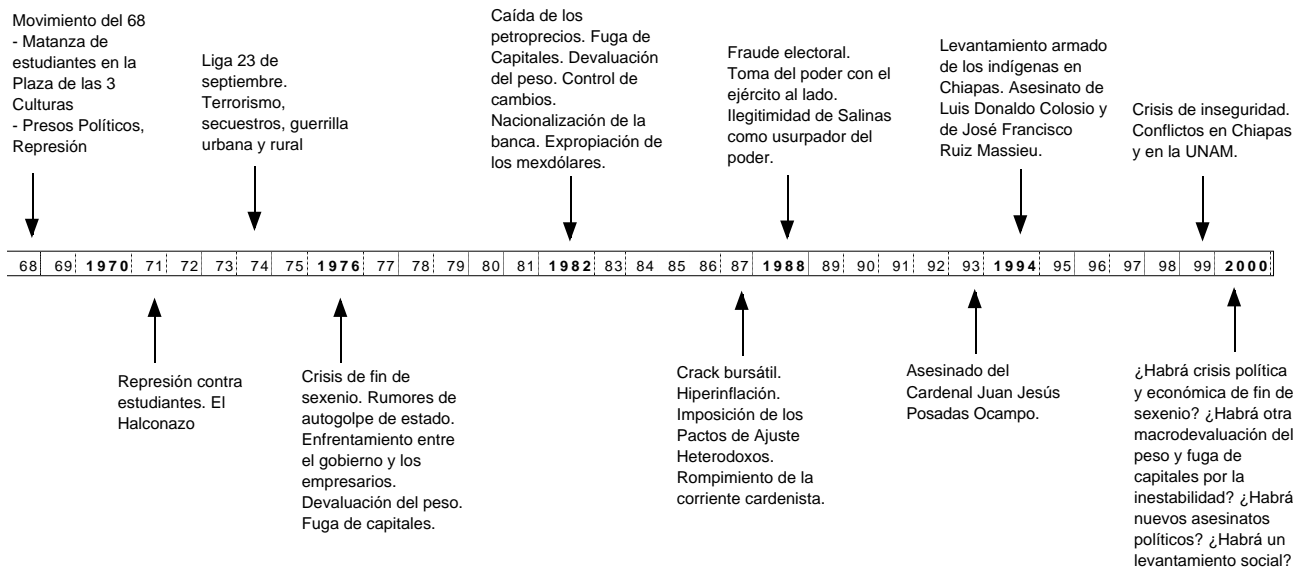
Movimiento del 68
- Matanza de estudiantes en la Plaza de las 3 Culturas
- Presos Políticos, Represión

Liga 23 de septiembre. Terrorismo, secuestros, guerrilla urbana y rural

Caída de los petroprecios. Fuga de Capitales. Devaluación del peso. Control de cambios. Nacionalización de la banca. Expropiación de los mexdólares.

Fraude electoral. Toma del poder con el ejército al lado. Ilegitimidad de Salinas como usurpador del poder.

Levantamiento armado de los indígenas en Chiapas. Asesinato de Luis Donaldo Colosio y de José Francisco Ruiz Massieu.

Crisis de inseguridad. Conflictos en Chiapas y en la UNAM.

| 68 | 69 | 1970 | 71 | 72 | 73 | 74 | 75 | 1976 | 77 | 78 | 79 | 80 | 81 | 1982 | 83 | 84 | 85 | 86 | 87 | 1988 | 89 | 90 | 91 | 92 | 93 | 1994 | 95 | 96 | 97 | 98 | 99 | 2000 |
|---|---|---|---|---|---|---|---|---|---|---|---|---|---|---|---|---|---|---|---|---|---|---|---|---|---|---|---|---|---|---|---|---|

Represión contra estudiantes. El Halconazo

Crisis de fin de sexenio. Rumores de autogolpe de estado. Enfrentamiento entre el gobierno y los empresarios. Devaluación del peso. Fuga de capitales.

Crack bursátil. Hiperinflación. Imposición de los Pactos de Ajuste Heterodoxos. Rompimiento de la corriente cardenista.

Asesinado del Cardenal Juan Jesús Posadas Ocampo.

¿Habrá crisis política y económica de fin de sexenio? ¿Habrá otra macrodevaluación del peso y fuga de capitales por la inestabilidad? ¿Habrá nuevos asesinatos políticos? ¿Habrá un levantamiento social?